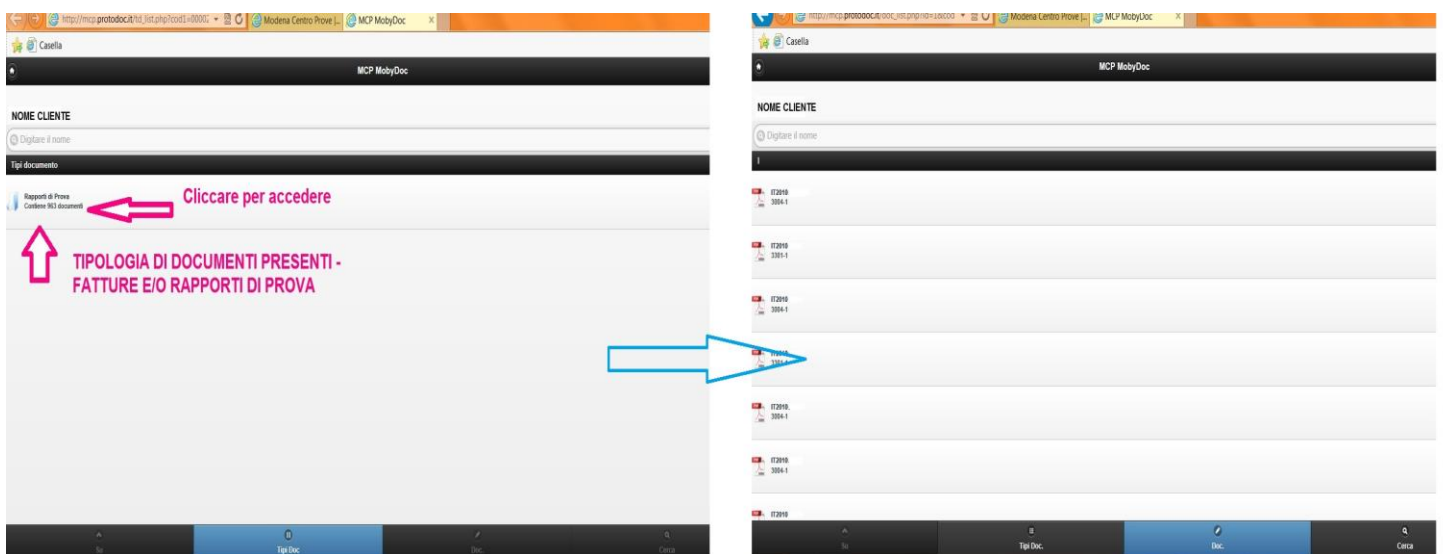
http://mcp.protodoc.it/td_list.php?cod1=0000 Modena Centro Prove |... MCP MobyDoc

Casella

MCP MobyDoc

NOME CLIENTE

Digitare il nome

Tipi documento

Rapporti di Prova
Contiene 963 documenti

Cliccare per accedere

TIPOLOGIA DI DOCUMENTI PRESENTI - FATTURE E/O RAPPORTI DI PROVA

Su

Tipi Doc

Doc.

Cerca

http://mcp.protodoc.it/doc_list.php?id=1&cod Modena Centro Prove |... MCP MobyDoc

Casella

MCP MobyDoc

NOME CLIENTE

Digitare il nome

I

IT2010
3004-1

IT2010
3301-1

IT2010
3004-1

IT2010
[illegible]

IT2010
3004-1

IT2010
3004-1

IT2010

Su

Tipi Doc.

Doc.

Cerca